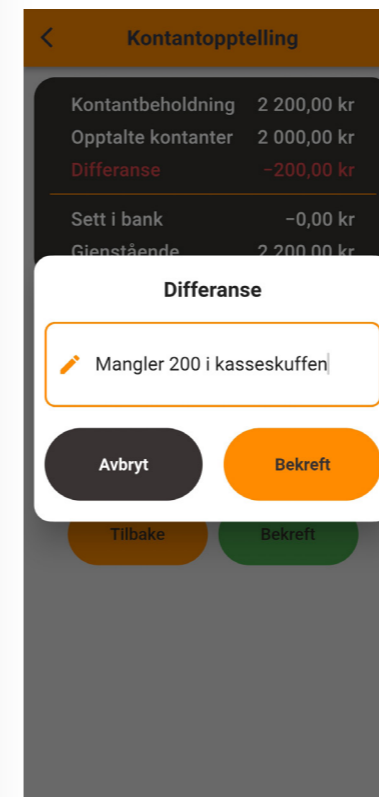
Kontantopptelling

| Kontantbeholdning | 2 200,00 kr |
|---|---|
| Opptalte kontanter | 2 000,00 kr |
| Differanse | −200,00 kr |
| Sett i bank | −0,00 kr |
| Gjenstående | 2 200,00 kr |

Differanse

Mangler 200 i kasseskuffen

Avbryt

Bekreft

Tilbake

Bekreft